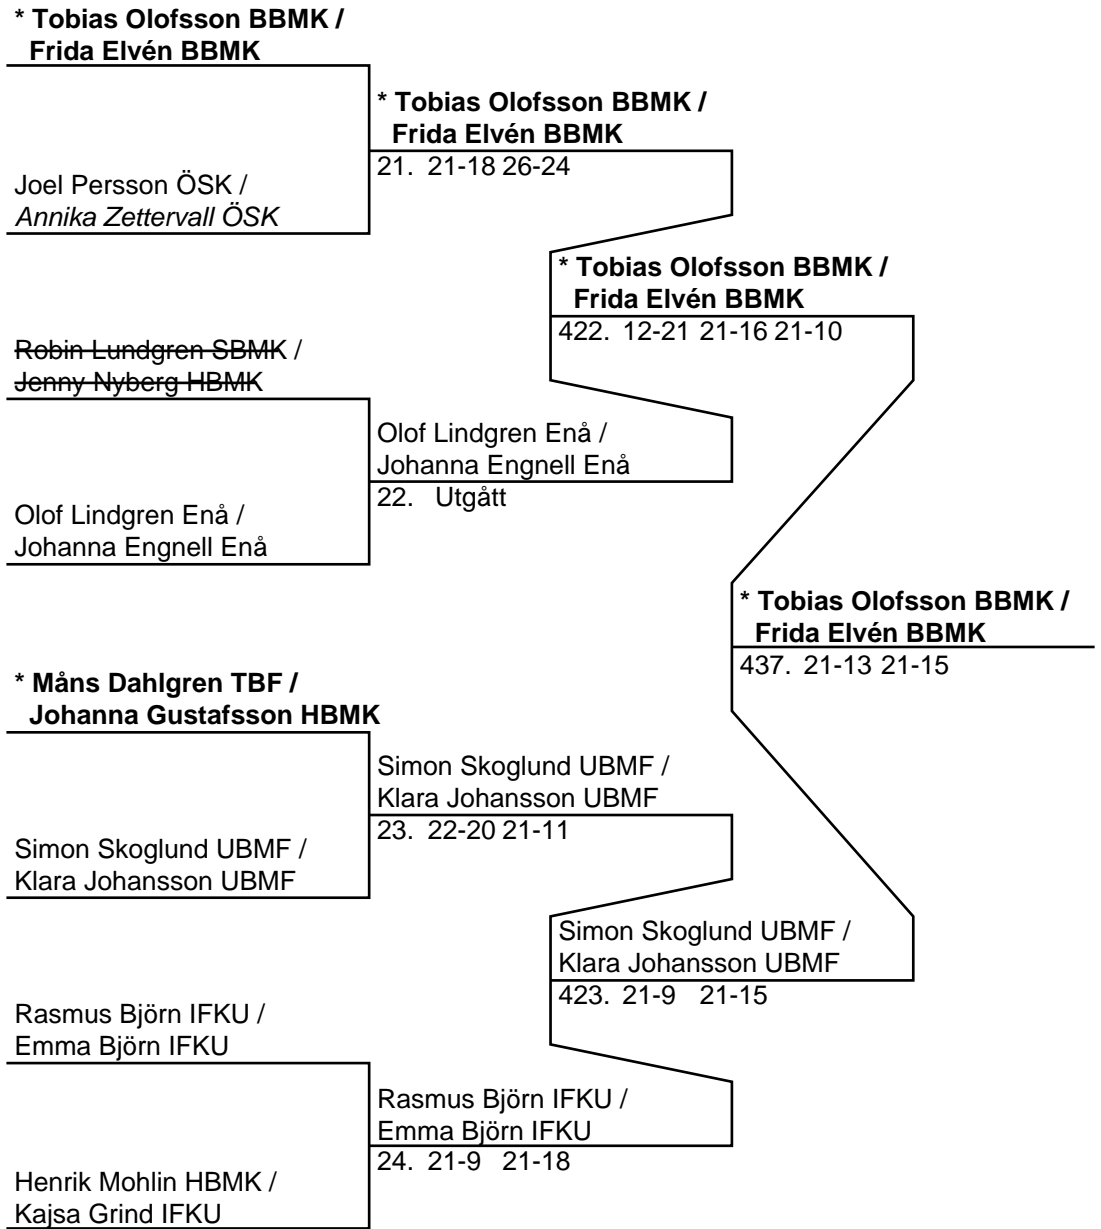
* Tobias Olofsson BBMK /
Frida Elvén BBMK

Joel Persson ÖSK /
Annika Zettervall ÖSK

* Tobias Olofsson BBMK /
Frida Elvén BBMK
21. 21-18 26-24

Robin Lundgren SBMK /
Jenny Nyberg HBMK

Olof Lindgren Enå /
Johanna Engnell Enå

Olof Lindgren Enå /
Johanna Engnell Enå
22. Utgått

* Tobias Olofsson BBMK /
Frida Elvén BBMK
422. 12-21 21-16 21-10

* Måns Dahlgren TBF /
Johanna Gustafsson HBMK

Simon Skoglund UBMF /
Klara Johansson UBMF

Simon Skoglund UBMF /
Klara Johansson UBMF
23. 22-20 21-11

Rasmus Björn IFKU /
Emma Björn IFKU

Henrik Mohlin HBMK /
Kajsa Grind IFKU

Rasmus Björn IFKU /
Emma Björn IFKU
24. 21-9 21-18

Simon Skoglund UBMF /
Klara Johansson UBMF
423. 21-9 21-15

* Tobias Olofsson BBMK /
Frida Elvén BBMK
437. 21-13 21-15